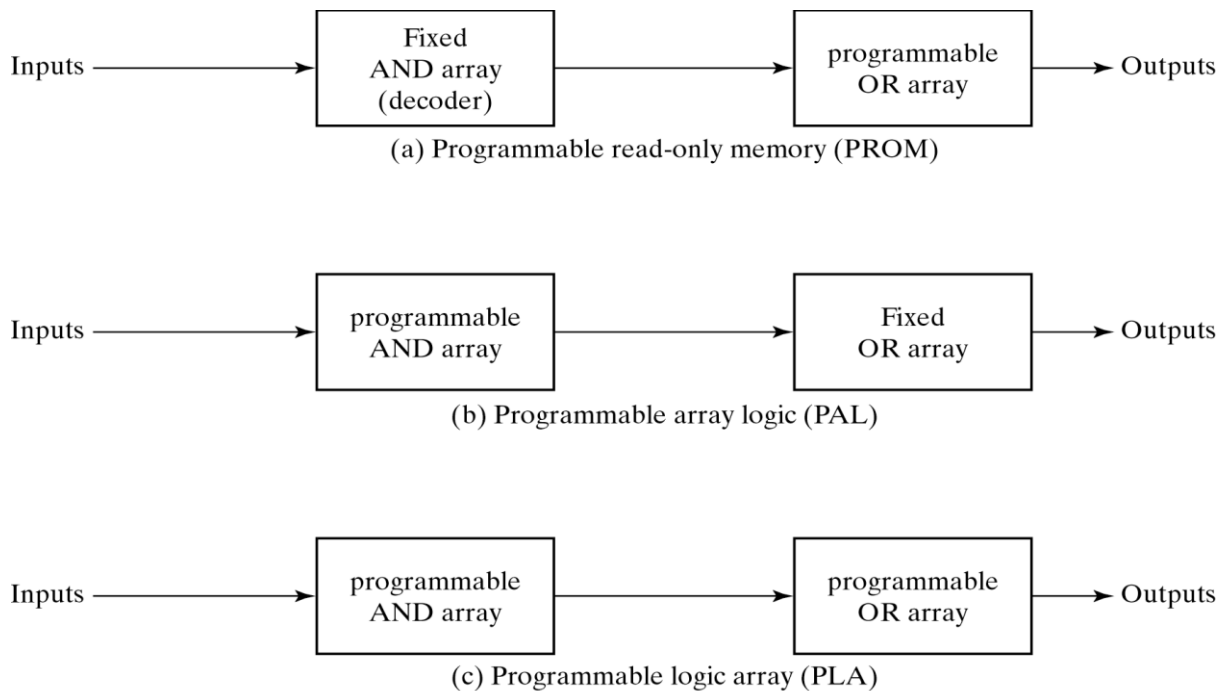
Inputs

Fixed AND array (decoder)

programmable OR array

Outputs

(a) Programmable read-only memory (PROM)

Inputs

programmable AND array

Fixed OR array

Outputs

(b) Programmable array logic (PAL)

Inputs

programmable AND array

programmable OR array

Outputs

(c) Programmable logic array (PLA)